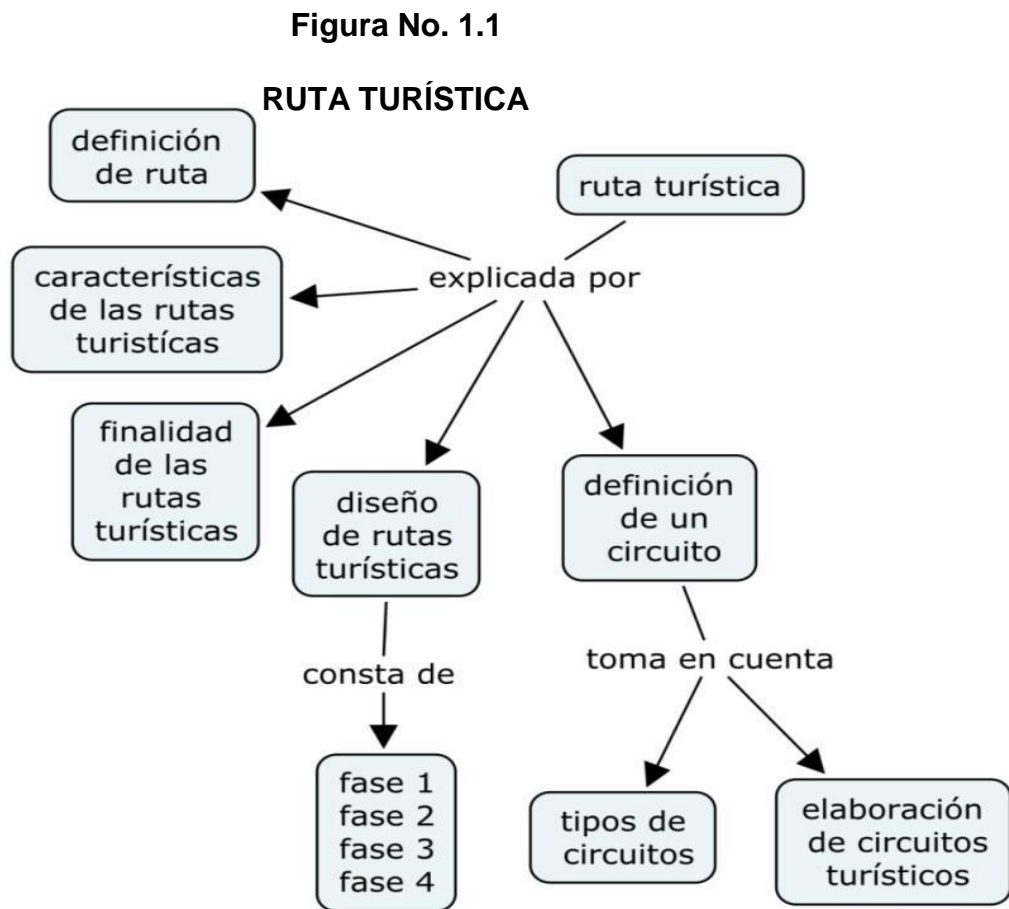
Figura No. 1.1

RUTA TURÍSTICA

ruta turística

explicada por

definición de ruta

características de las rutas turistícas

finalidad de las rutas turísticas

diseño de rutas turísticas

consta de

fase 1
fase 2
fase 3
fase 4

definición de un circuito

toma en cuenta

tipos de circuitos

elaboración de circuitos turísticos